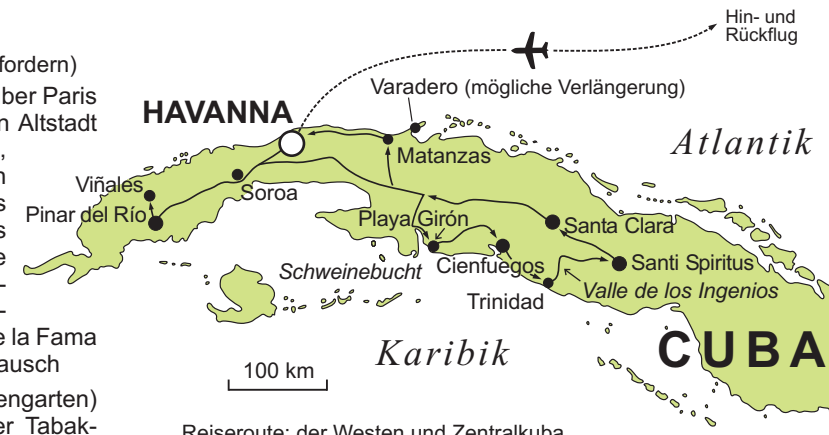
fordern)
ber Paris
n Altstadt
,
n
s
s
e
-
e la Fama
ausch
engarten)
er Tabak-

Hin- und
Rückflug

HAVANNA

Varadero (mögliche Verlängerung)

Atlantik

Matanzas

Viñales

Soroa

Pinar del Río

Playa Girón

Santa Clara

Schweinebucht

Cienfuegos

Santi Spiritus

Trinidad

Valle de los Ingenios

CUBA

Karibik

100 km

Reiseroute: der Westen und Zentralkuba